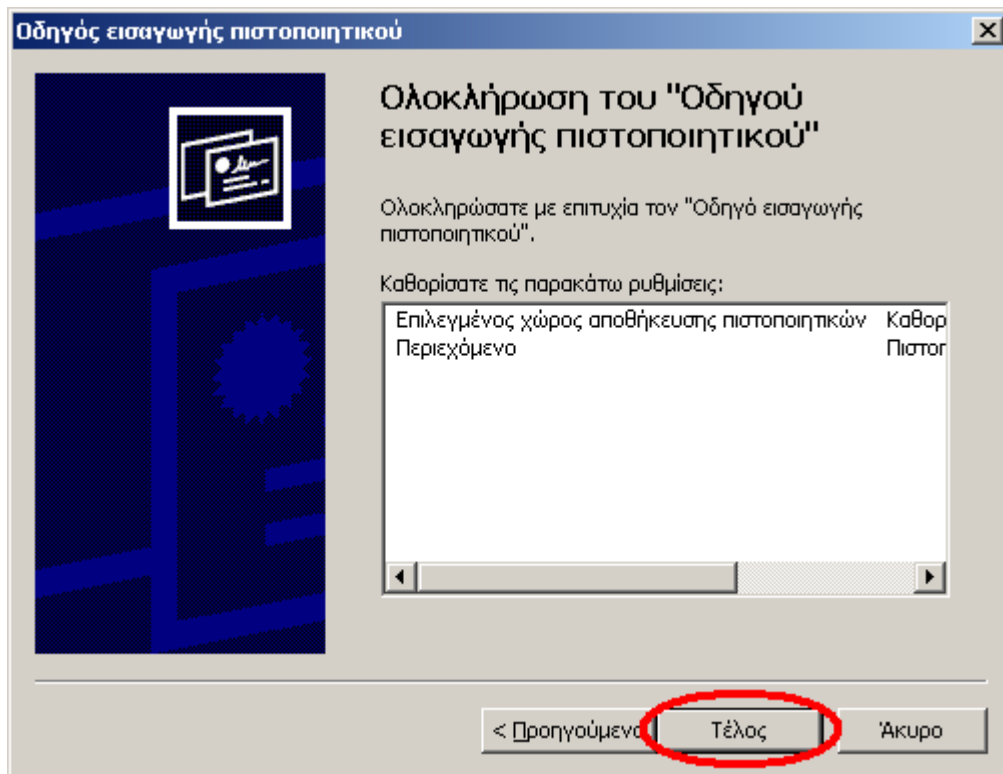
Οδηγός εισαγωγής πιστοποιητικού

Ολοκλήρωση του "Οδηγού εισαγωγής πιστοποιητικού"

Ολοκληρώσατε με επιτυχία τον "Οδηγό εισαγωγής πιστοποιητικού".

Καθορίσατε τις παρακάτω ρυθμίσεις:

| | |
|---|---|
| Επιλεγμένος χώρος αποθήκευσης πιστοποιητικών | Καθορ |
| Περιεχόμενο | Πιστοπ |

< Προηγούμενο

Τέλος

Άκυρο